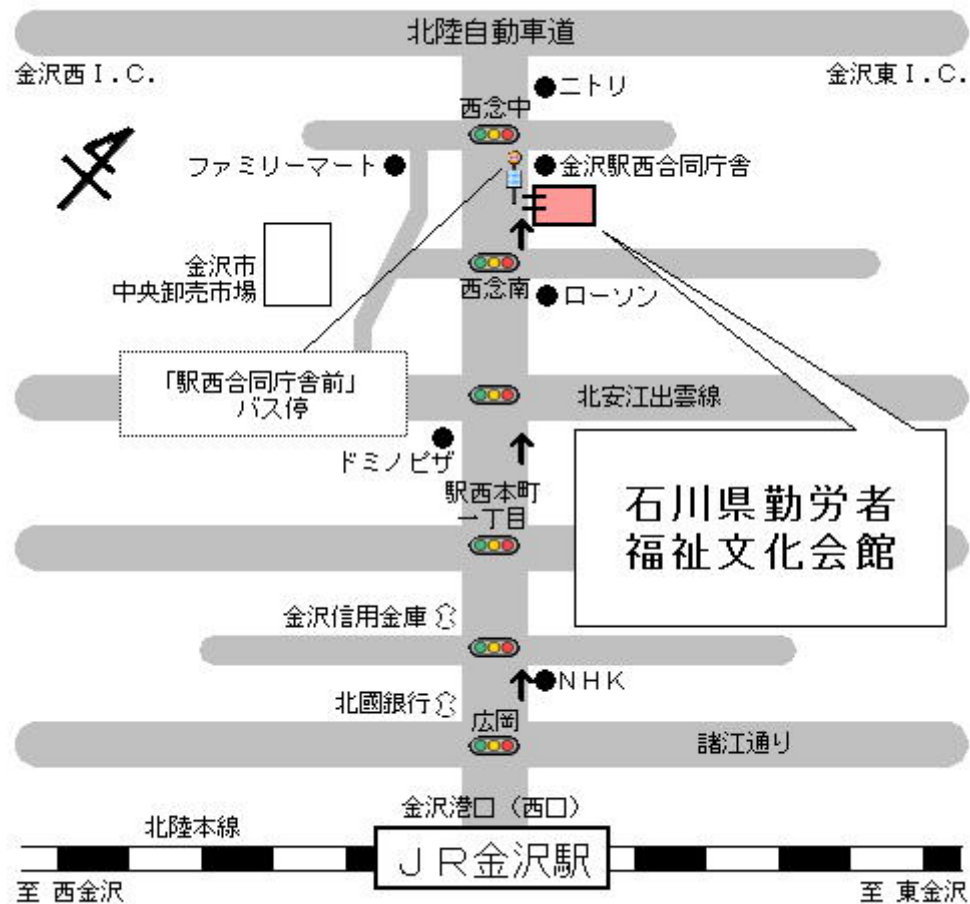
北陸自動車道

金沢西Ｉ．Ｃ．

金沢東Ｉ．Ｃ．

ニトリ

西念中

ファミリーマート

金沢駅西合同庁舎

金沢市
中央卸売市場

西念南

ローソン

「駅西合同庁舎前」
バス停

北安江出雲線

ドミノピザ

駅西本町
一丁目

石川県勤労者
福祉文化会館

金沢信用金庫

ＮＨＫ

北國銀行

広岡

諸江通り

金沢港口（西口）

北陸本線

ＪＲ金沢駅

至　西金沢

至　東金沢